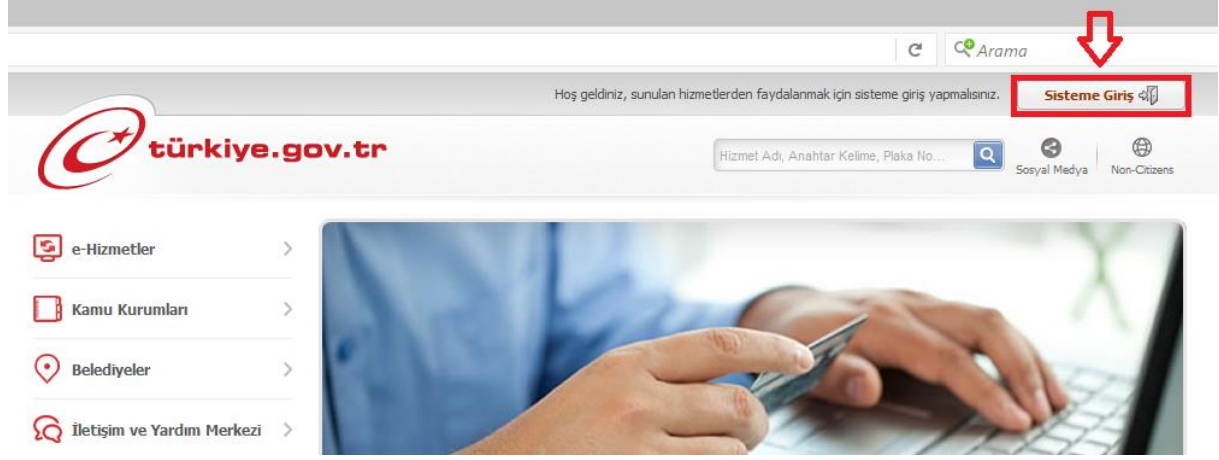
Arama

Hoş geldiniz, sunulan hizmetlerden faydalanmak için sisteme giriş yapmalısınız.

Sisteme Giriş

türkiye.gov.tr

Hizmet Adı, Anahtar Kelime, Plaka No...

Sosyal Medya

Non-Citizens

e-Hizmetler

Kamu Kurumları

Belediyeler

İletişim ve Yardım Merkezi